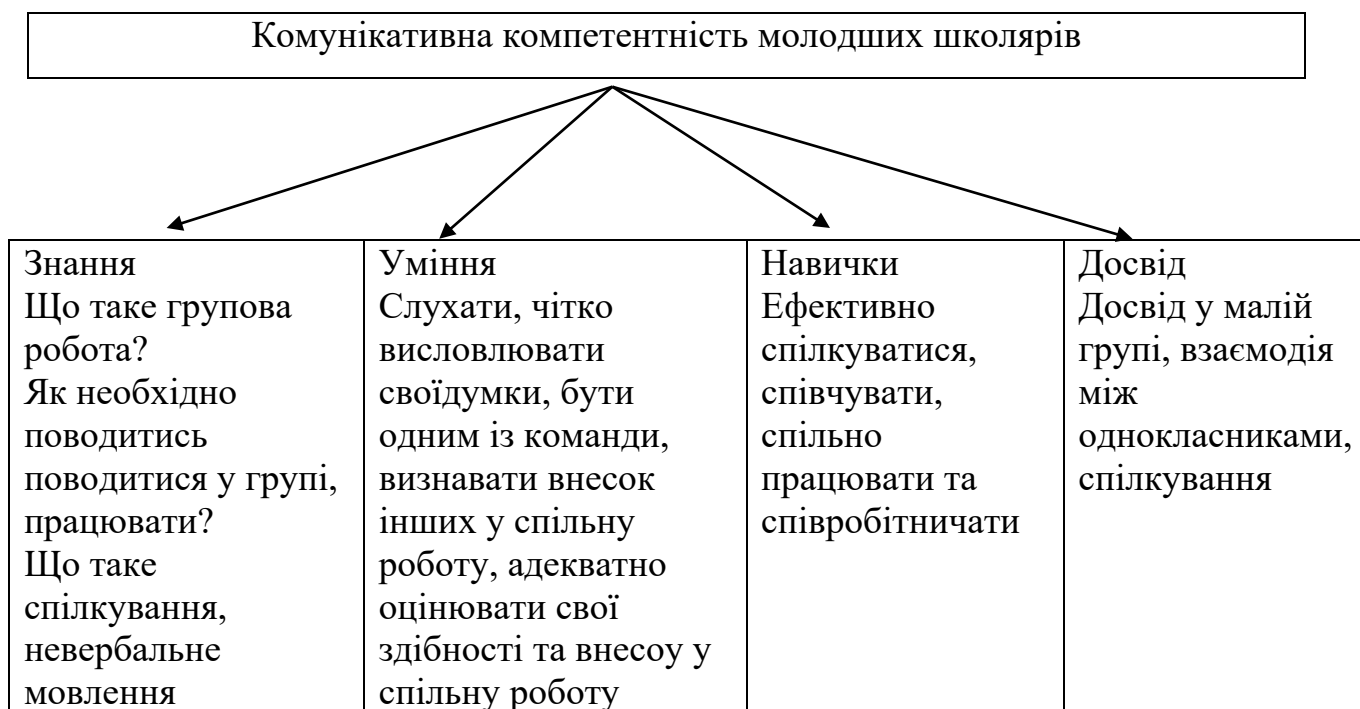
Комунікативна компетентність молодших школярів

| Знання Що таке групова робота? Як необхідно поводитись поводитися у групі, працювати? Що таке спілкування, невербальне мовлення | Уміння Слухати, чітко висловлювати своїдумки, бути одним із команди, визнавати внесок інших у спільну роботу, адекватно оцінювати свої здібності та внесоу у спільну роботу | Навички Ефективно спілкуватися, співчувати, спільно працювати та співробітничати | Досвід Досвід у малій групі, взаємодія між однокласниками, спілкування |
|---|---|---|---|